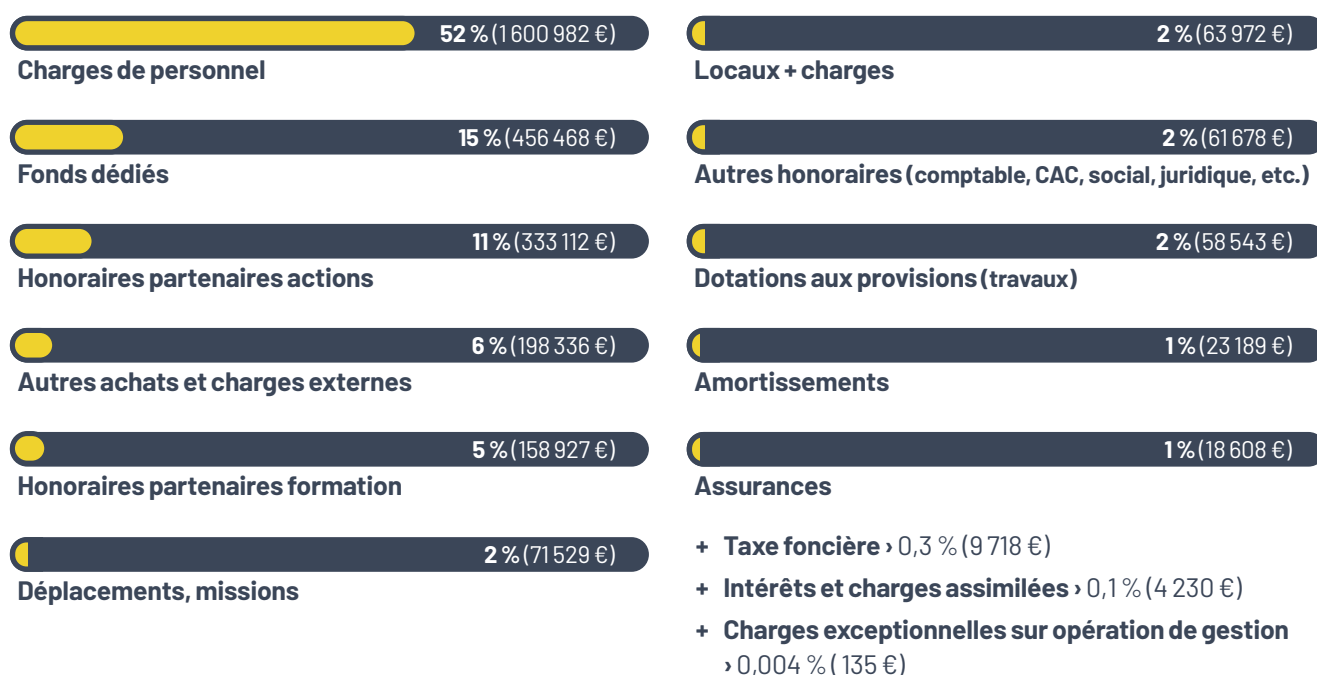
52 % (1 600 982 €)
Charges de personnel

15 % (456 468 €)
Fonds dédiés

11 % (333 112 €)
Honoraires partenaires actions

6 % (198 336 €)
Autres achats et charges externes

5 % (158 927 €)
Honoraires partenaires formation

2 % (71 529 €)
Déplacements, missions

2 % (63 972 €)
Locaux + charges

2 % (61 678 €)
Autres honoraires (comptable, CAC, social, juridique, etc.)

2 % (58 543 €)
Dotations aux provisions (travaux)

1 % (23 189 €)
Amortissements

1 % (18 608 €)
Assurances

+ Taxe foncière › 0,3 % (9 718 €)

+ Intérêts et charges assimilées › 0,1 % (4 230 €)

+ Charges exceptionnelles sur opération de gestion › 0,004 % ( 135 €)